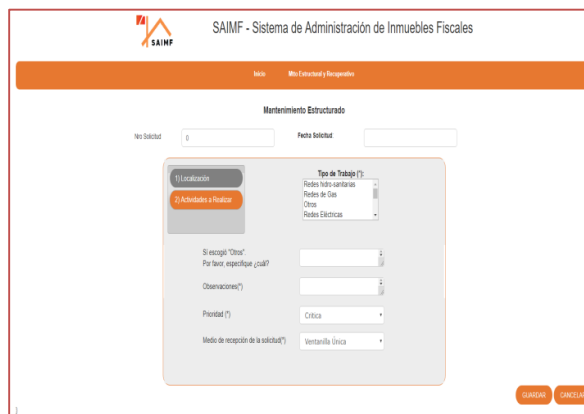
SAIMF

SAIMF - Sistema de Administración de Inmuebles Fiscales

Inicio Mto Estructural y Recuperativo

Mantenimiento Estructurado

Nro Solicitud 0

Fecha Solicitud

1) Localización

2) Actividades a Realizar

Tipo de Trabajo (*):

Redes hidro-sanitarias
Redes de Gas
Otros
Redes Eléctricas

Si escogió "Otros"
Por favor, especifique ¿cuál?

Observaciones(*)

Prioridad (*) Crítica

Medio de recepción de la solicitud(*) Ventanilla Única

GUARDAR CANCELA